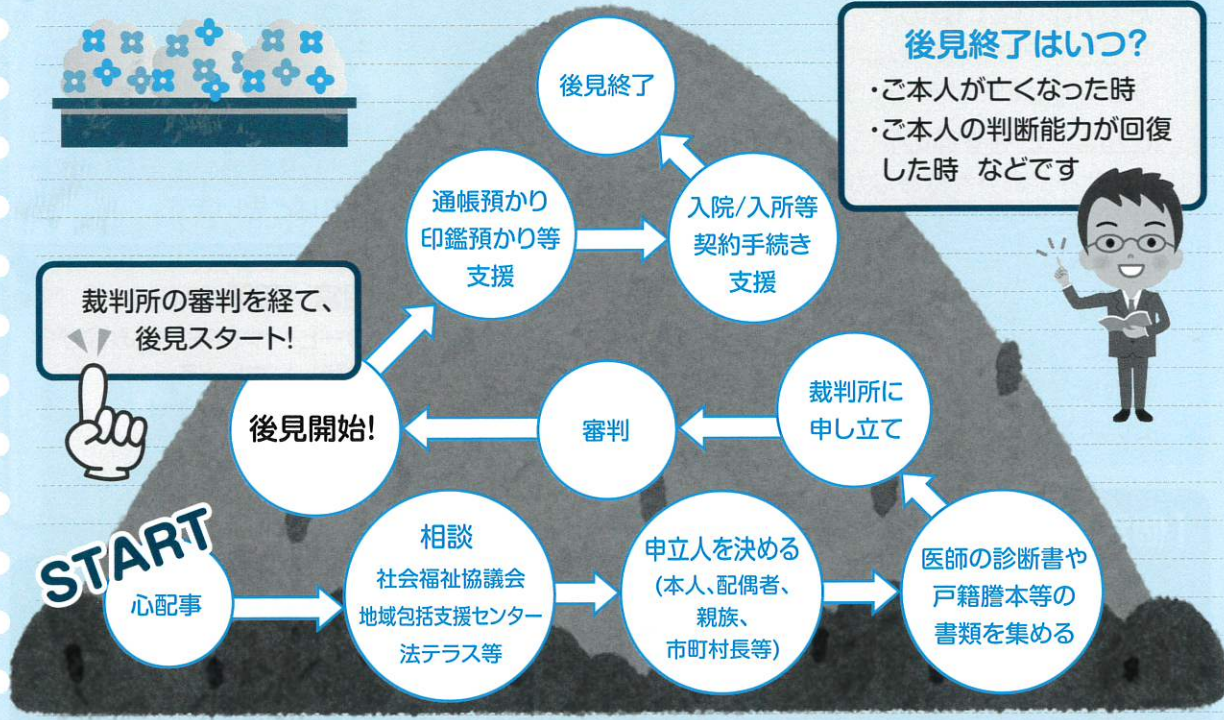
後見終了はいつ?
・ご本人が亡くなった時
・ご本人の判断能力が回復した時　などです

後見終了

通帳預かり
印鑑預かり等
支援

入院/入所等
契約手続き
支援

裁判所の審判を経て、
後見スタート!

後見開始!

審判

裁判所に
申し立て

START

心配事

相談
社会福祉協議会
地域包括支援センター
法テラス等

申立人を決める
(本人、配偶者、
親族、
市町村長等)

医師の診断書や
戸籍謄本等の
書類を集める